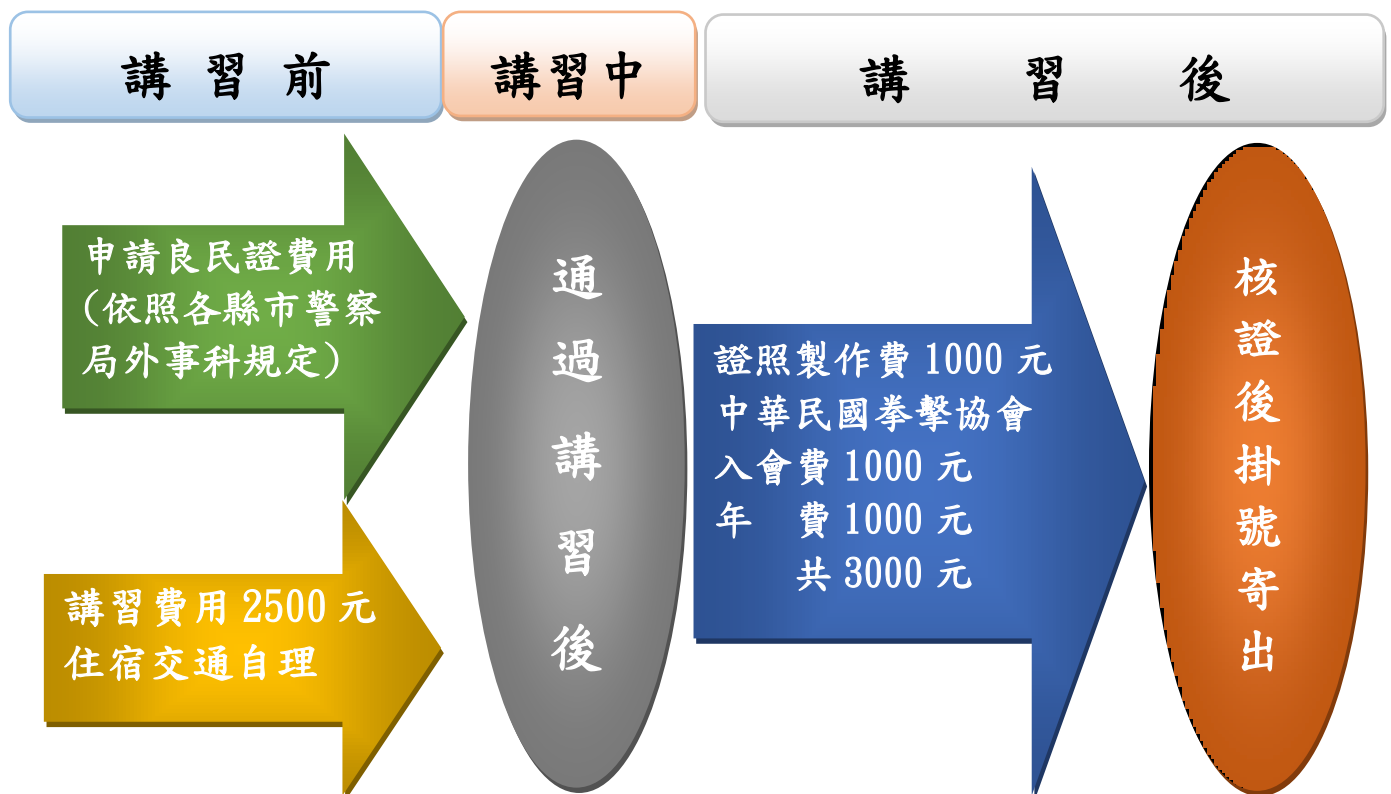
講 習 前

講習中

講 習 後

申請良民證費用（依照各縣市警察局外事科規定）

講習費用 2500 元
住宿交通自理

通過講習後

證照製作費 1000 元
中華民國拳擊協會
入會費 1000 元
年 費 1000 元
共 3000 元

核證後掛號寄出